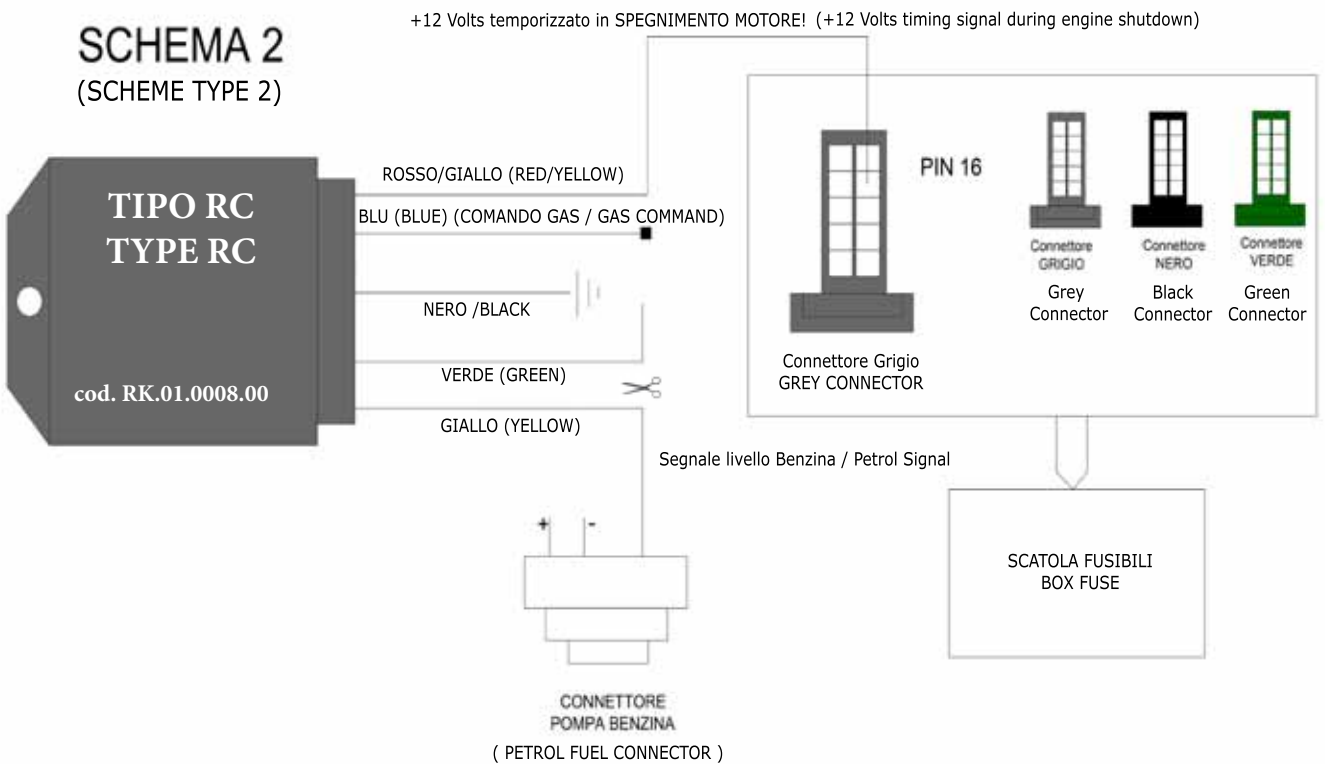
+12 Volts temporizzato in SPEGNIMENTO MOTORE! (+12 Volts timing signal during engine shutdown)

SCHEMA 2
(SCHEME TYPE 2)

TIPO RC
TYPE RC

cod. RK.01.0008.00

ROSSO/GIALLO (RED/YELLOW)

BLU (BLUE) (COMANDO GAS / GAS COMMAND)

NERO /BLACK

VERDE (GREEN)

GIALLO (YELLOW)

PIN 16

Connettore Grigio
GREY CONNECTOR

Connettore GRIGIO
Grey Connector

Connettore NERO
Black Connector

Connettore VERDE
Green Connector

Segnale livello Benzina / Petrol Signal

+ -

SCATOLA FUSIBILI
BOX FUSE

CONNETTORE
POMPA BENZINA
( PETROL FUEL CONNECTOR )